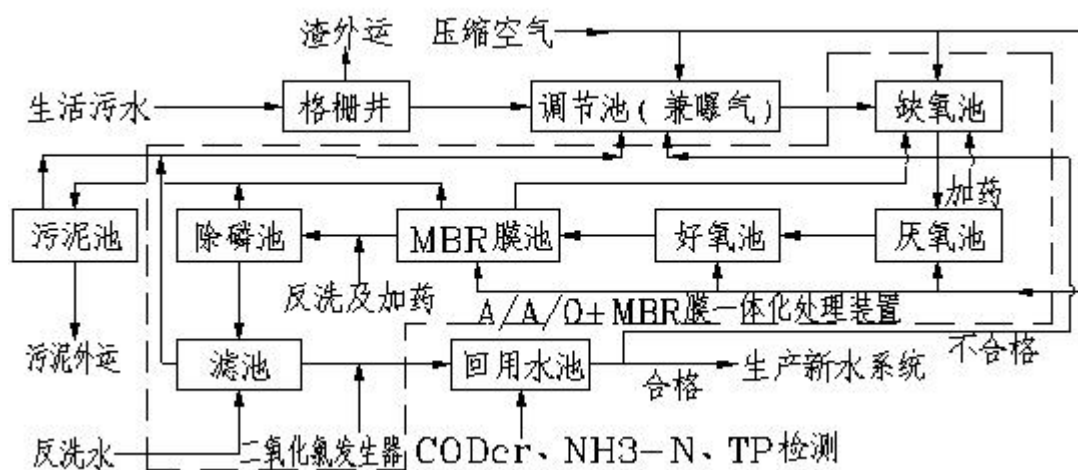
渣外运　压缩空气

生活污水

格栅井

调节池（兼曝气）

缺氧池

加药

污泥池

除磷池

MBR膜池

好氧池

厌氧池

反洗及加药

A/A/O+MBR膜一体化处理装置

污泥外运

滤池

回用水池

合格

生产新水系统

不合格

反洗水

二氧化氯发生器

CODcr、NH3－N、TP检测